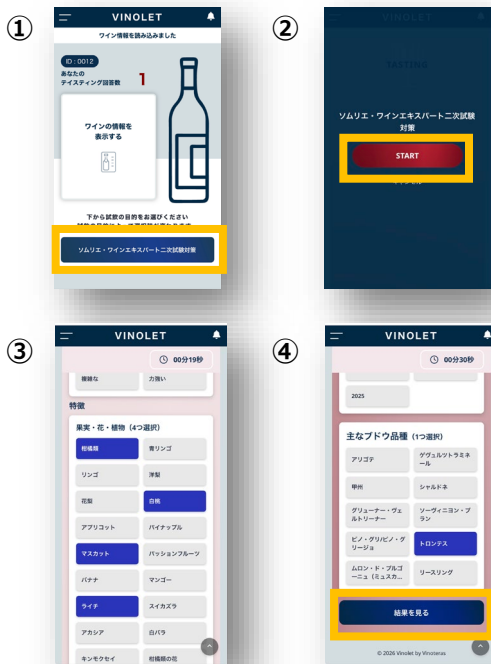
①

VINOLET

ワイン情報を読み込みました

ID : 0012

あなたの テイスティング回答数 1

ワインの情報を 表示する

下から試飲の目的をお選びください

ソムリエ・ワインエキスパート二次試験対策

②

TASTING

ソムリエ・ワインエキスパート二次試験 対策

START

③

VINOLET

00分19秒

穏やかな　力強い

特徴

果実・花・植物（4つ選択）

柑橘類　青リンゴ

リンゴ　洋梨

花梨　白桃

アプリコット　パイナップル

マスカット　パッションフルーツ

バナナ　マンゴー

ライチ　スイカズラ

アカシア　白バラ

キンモクセイ　柑橘類の花

④

VINOLET

00分30秒

2025

主なブドウ品種（1つ選択）

アリゴテ　ゲヴュルツトラミネール

甲州　シャルドネ

グリューナー・ヴェルトリーナー　ソーヴィニヨン・ブラン

ピノ・グリ/ピノ・グリージョ　トロンテス

ムロン・ド・ブルゴーニュ（ミュスカ...　リースリング

結果を見る

© 2026 Vinolet by Vinoteras